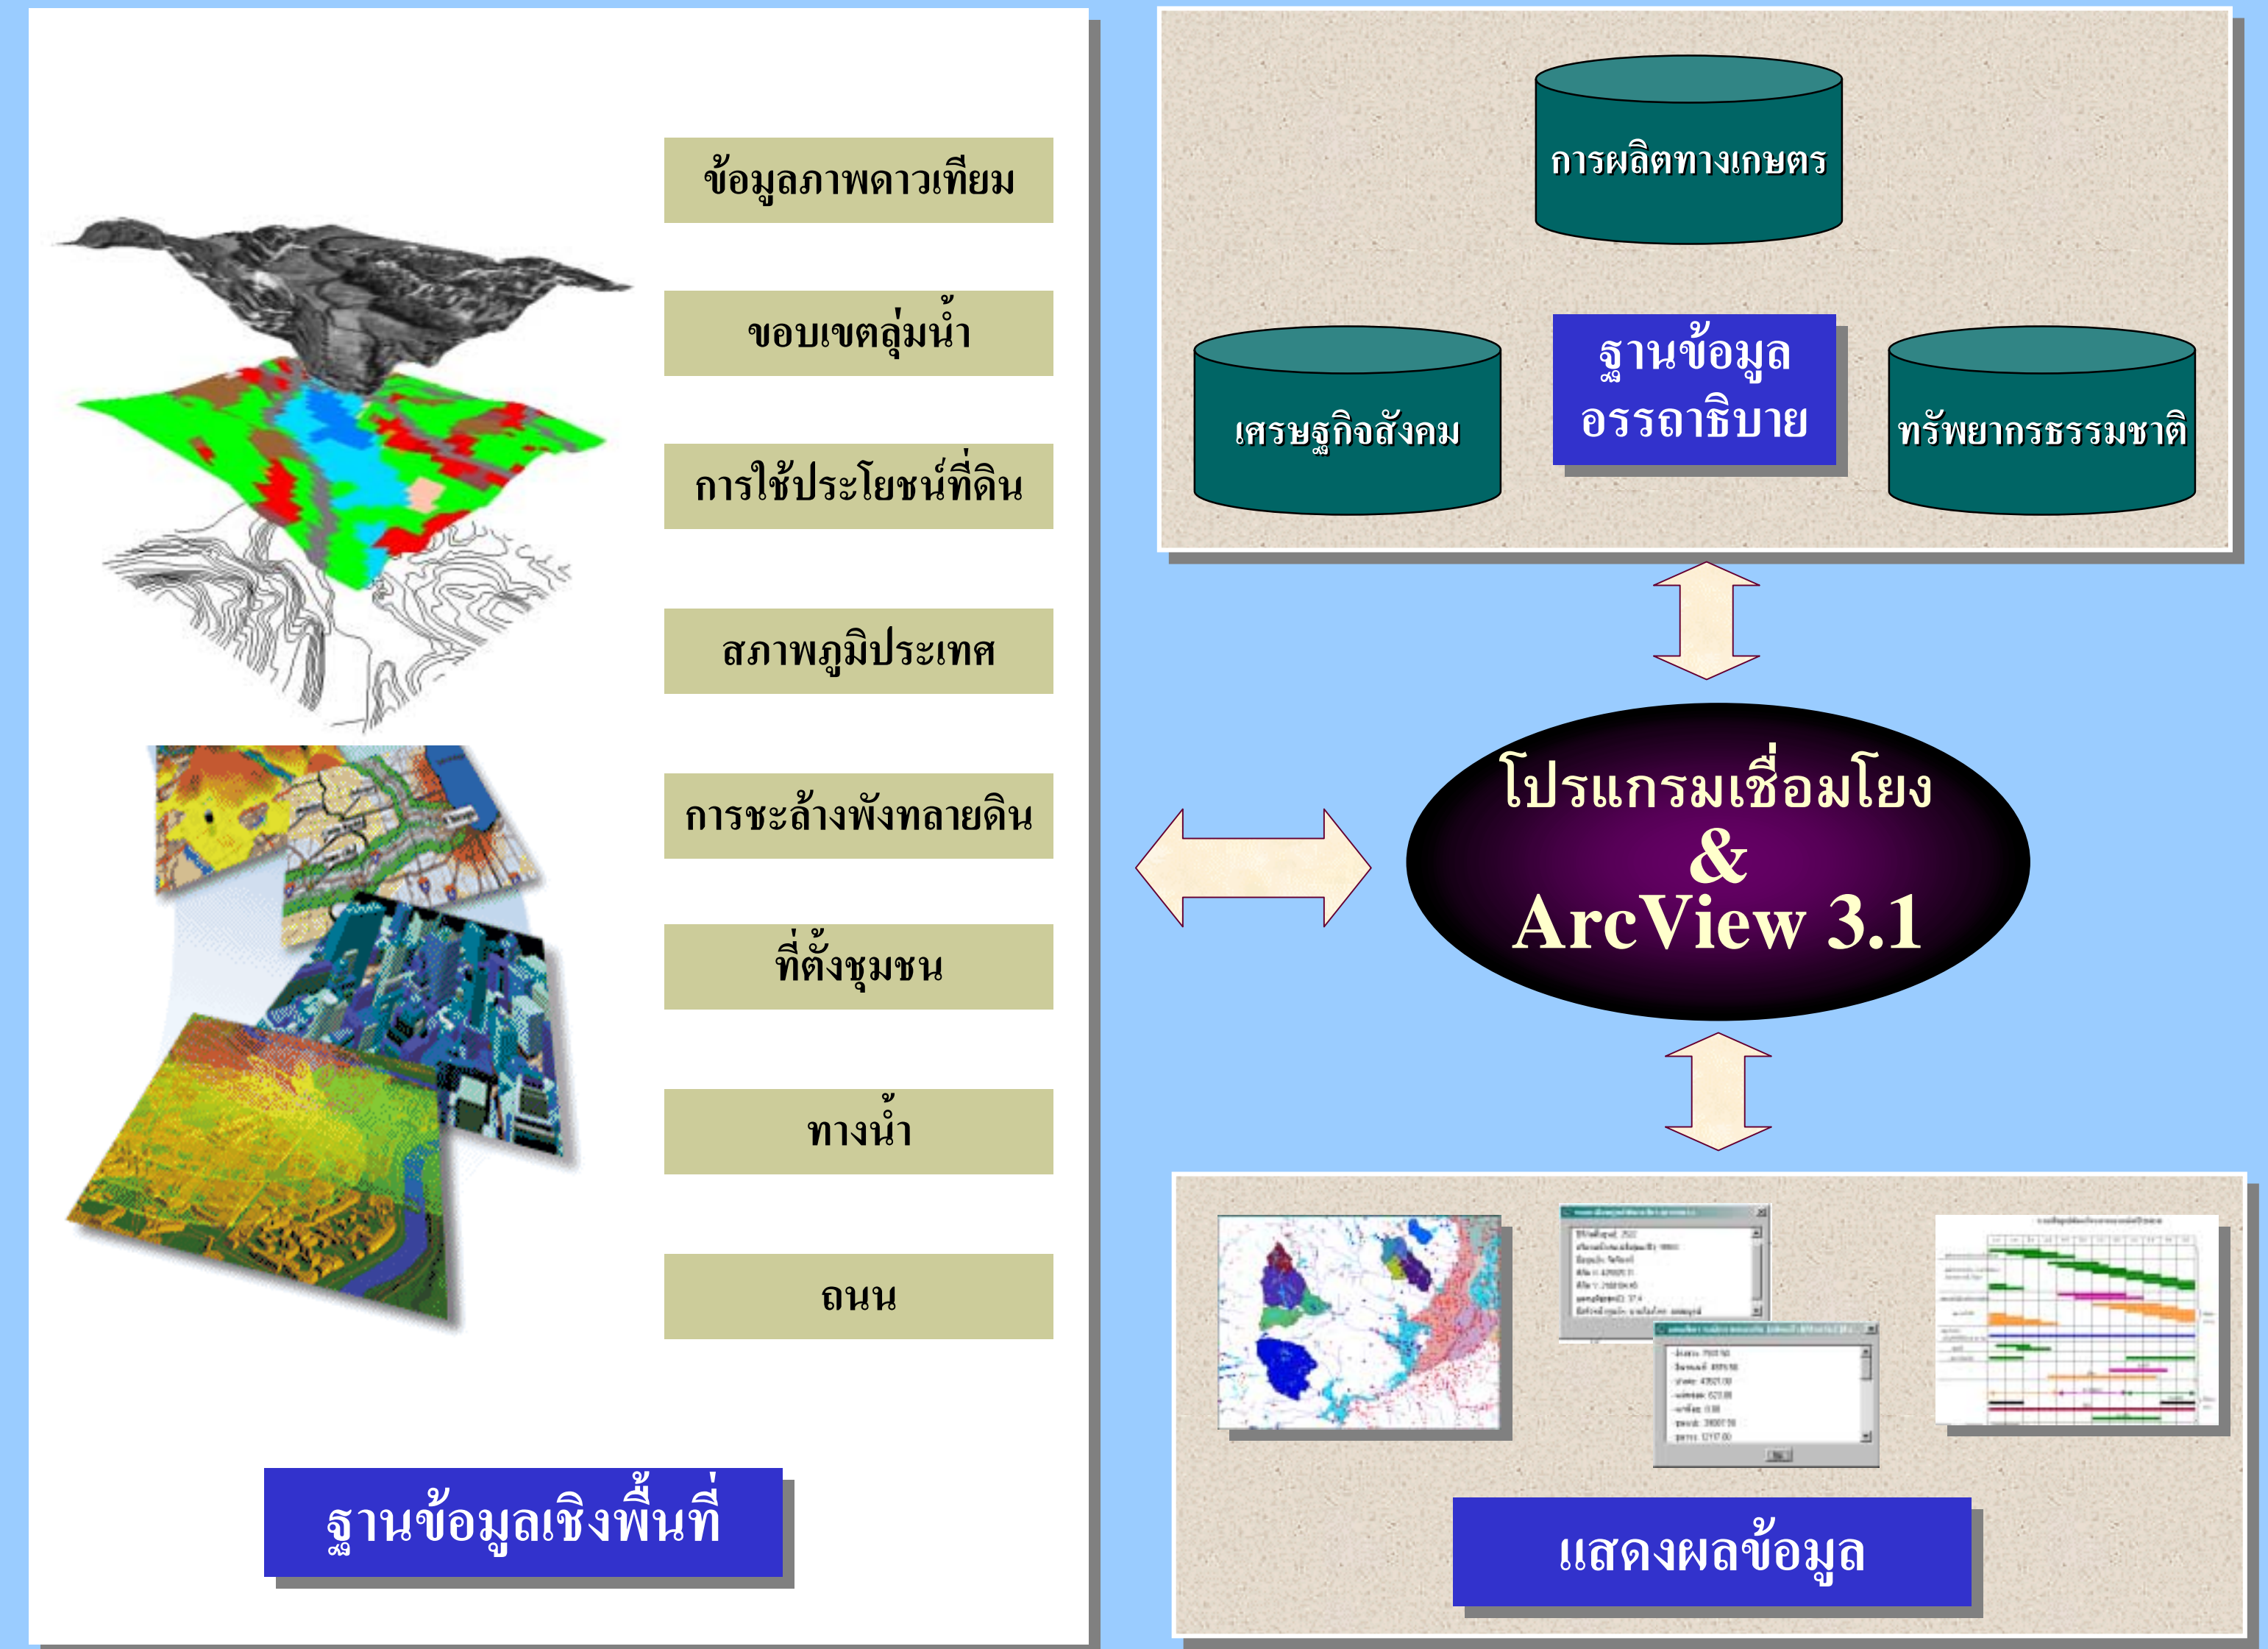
ข้อมูลภาพดาวเทียม

ขอบเขตลุ่มน้ำ

การใช้ประโยชน์ที่ดิน

สภาพภูมิประเทศ

การชะล้างพังทลายดิน

ที่ตั้งชุมชน

ทางน้ำ

ถนน

ฐานข้อมูลเชิงพื้นที่

การผลิตทางเกษตร

เศรษฐกิจสังคม

ฐานข้อมูล อรรถาธิบาย

ทรัพยากรธรรมชาติ

โปรแกรมเชื่อมโยง & ArcView 3.1

แสดงผลข้อมูล